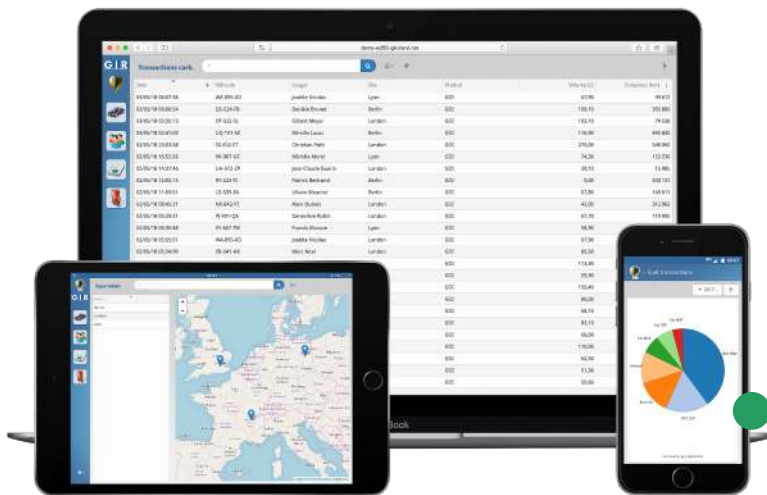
GIR

Transactions carb.

Date | Immatriculation | Usager | Site | Produit | Volume (L) | Compteur (km)

02/05/18 06:07:56 | Joëlle Nicolas | Lyon | GO | 67,90

Jean-Claude Eusèbe | Berlin

Gilbert Meyer | London

Mireille Lucas | Berlin

Christian Petit | London

Michelle Morel | Lyon

Patrice Bertrand | London

Liliane Mourrier | Berlin

Alain Dubois | London

Geneviève Robin | London

Franck Mousse | Lyon

Joëlle Nicolas | London

Marc Noel | London

Book

Flotte véhicule

GIR

Suivi transactions

GO